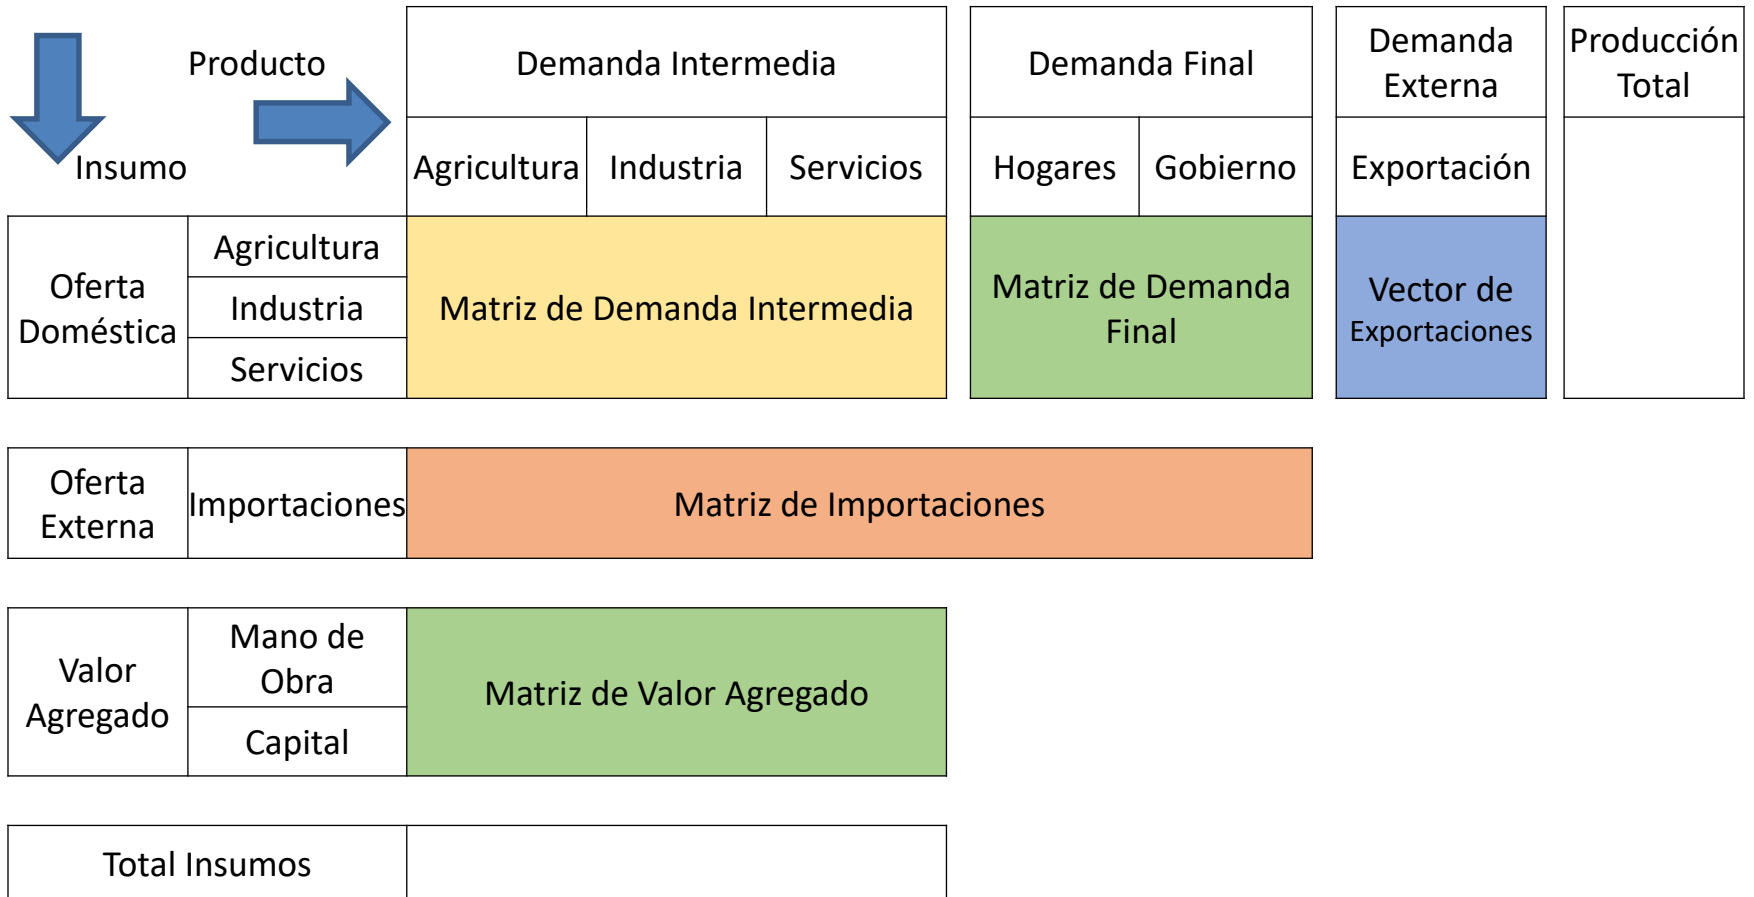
Producto

Insumo

| Demanda Intermedia | | |
|---|---|---|
| Agricultura | Industria | Servicios |

| Demanda Final | |
|---|---|
| Hogares | Gobierno |

| Demanda Externa |
|---|
| Exportación |

| Producción Total |
|---|

| Oferta Doméstica | Agricultura | Matriz de Demanda Intermedia | Matriz de Demanda Final | Vector de Exportaciones |
|---|---|---|---|---|
| | Industria | | | |
| | Servicios | | | |

| Oferta Externa | Importaciones | Matriz de Importaciones |
|---|---|---|

| Valor Agregado | Mano de Obra | Matriz de Valor Agregado |
|---|---|---|
| | Capital | |

| Total Insumos | |
|---|---|